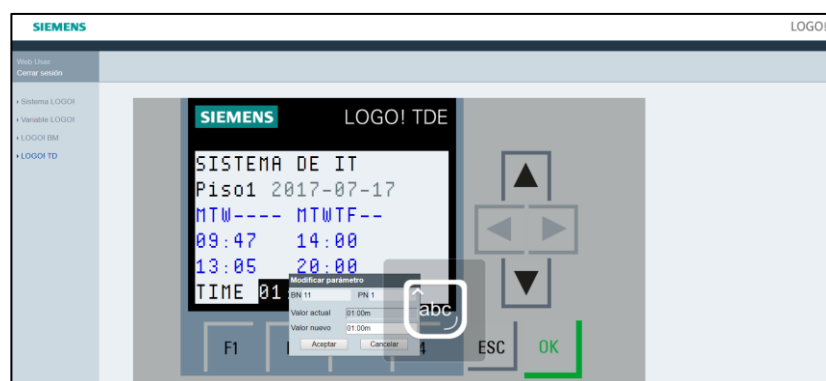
SIEMENS

LOGO!

Web User
Cerrar sesión

Sistema LOGO!
Variable LOGO!
LOGO! BM
LOGO! TD

SIEMENS
LOGO! TDE

SISTEMA DE IT
Piso1 2017-07-17
MTW---- MTWTF--
09:47 14:00
13:05 20:00
TIME 01

Modificar parámetro
BN 11
PN 1
Valor actual
01:00m
Valor nuevo
01:00m
Aceptar
Cancelar

abc

F1
4
ESC
OK